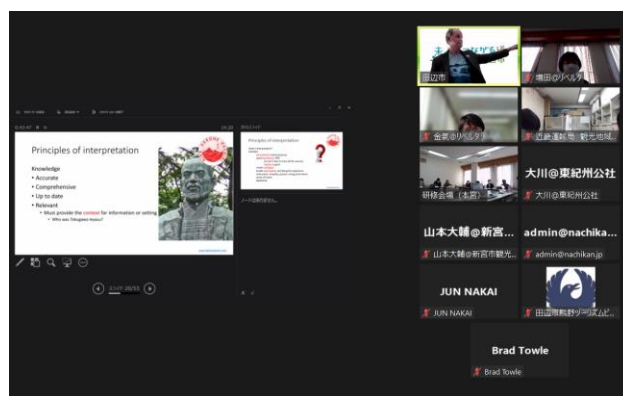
Principles of interpretation

Knowledge
• Accurate
• Comprehensive
• Up to date
• Relevant
• Must provide the context for information or setting
• Who was Tokugawa Ieyasu?

Principles of interpretation

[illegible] 20/33

田辺市
増田@リベルタ
金美@リベルタ
近鉄運転情報・観光地域...
研修会場（本宮）
大川@東紀州公社
大川@東紀州公社
山本大輔@新宮...
山本大輔@新宮市観光...
admin@nachika...
admin@nachikan.jp
JUN NAKAI
JUN NAKAI
田辺市熊野ツーリズムビ...
Brad Towle
Brad Towle